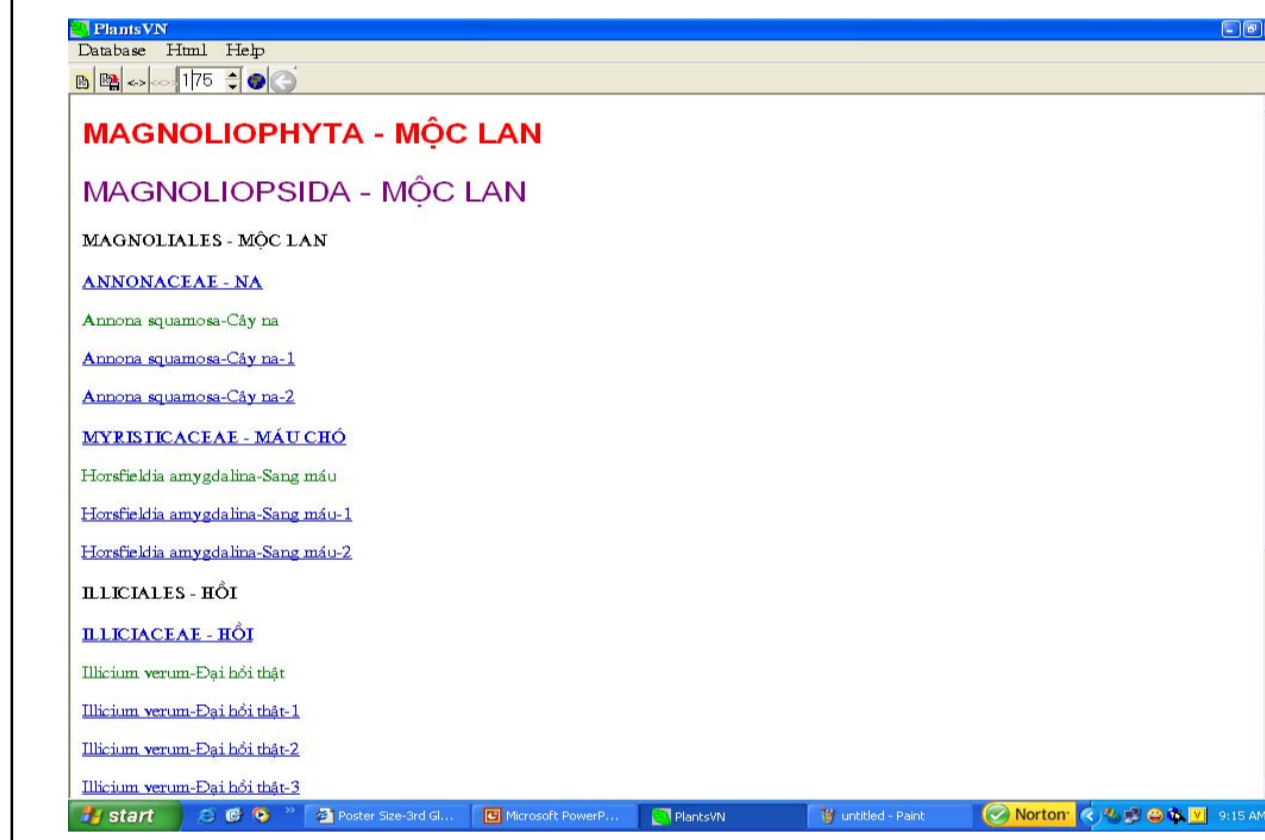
PlantsVN
Database Html Help
1/75

MAGNOLIOPHYTA - MỘC LAN

MAGNOLIOPSIDA - MỘC LAN

MAGNOLIALES - MỘC LAN

ANNONACEAE - NA

Annona squamosa-Cây na

Annona squamosa-Cây na-1

Annona squamosa-Cây na-2

MYRISTICACEAE - MÁU CHÓ

Horsfieldia amygdalina-Sang máu

Horsfieldia amygdalina-Sang máu-1

Horsfieldia amygdalina-Sang máu-2

ILLICIALES - HỒI

ILLICIACEAE - HỒI

Illicium verum-Đại hồi thật

Illicium verum-Đại hồi thật-1

Illicium verum-Đại hồi thật-2

Illicium verum-Đại hồi thật-3

start Poster Size-3rd Gl... Microsoft PowerP... PlantsVN untitled - Paint Norton 9:15 AM